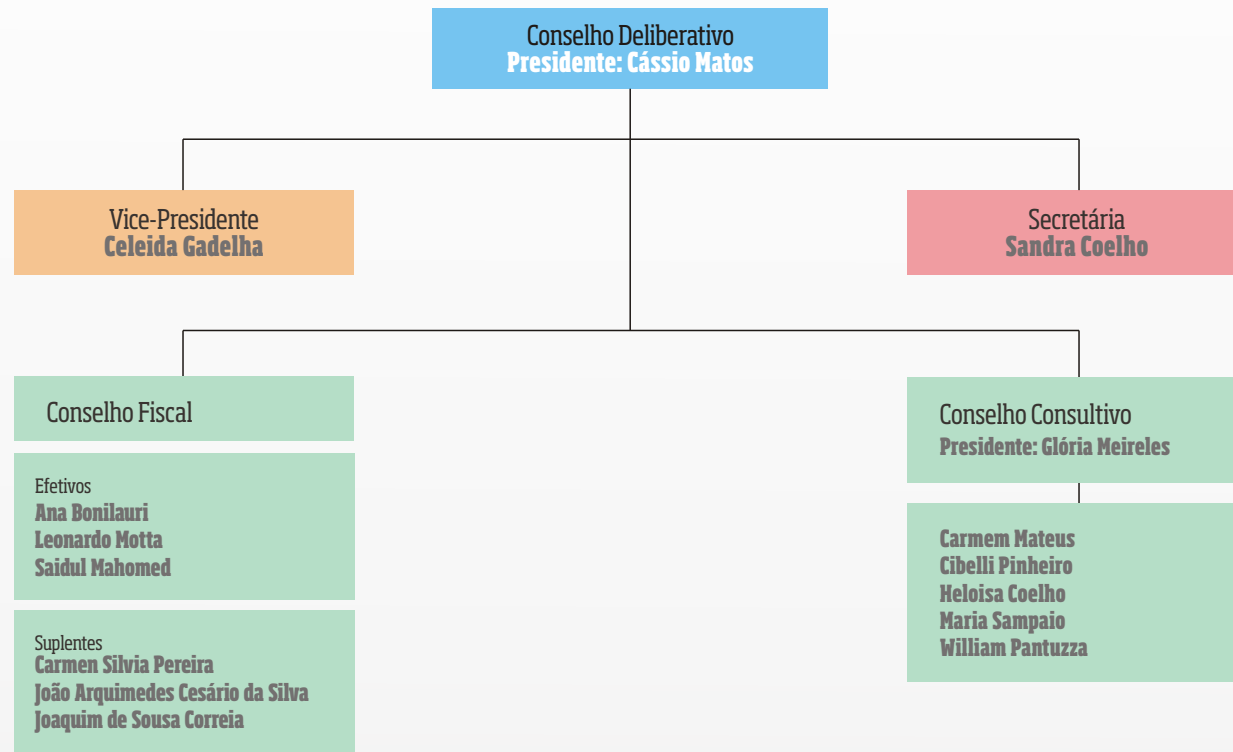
Conselho Deliberativo
Presidente: Cássio Matos

Vice-Presidente
Celeida Gadelha

Secretária
Sandra Coelho

Conselho Fiscal

Efetivos
Ana Bonilauri
Leonardo Motta
Saidul Mahomed

Suplentes
Carmen Silvia Pereira
João Arquimedes Cesário da Silva
Joaquim de Sousa Correia

Conselho Consultivo
Presidente: Glória Meireles

Carmem Mateus
Cibelli Pinheiro
Heloisa Coelho
Maria Sampaio
William Pantuzza